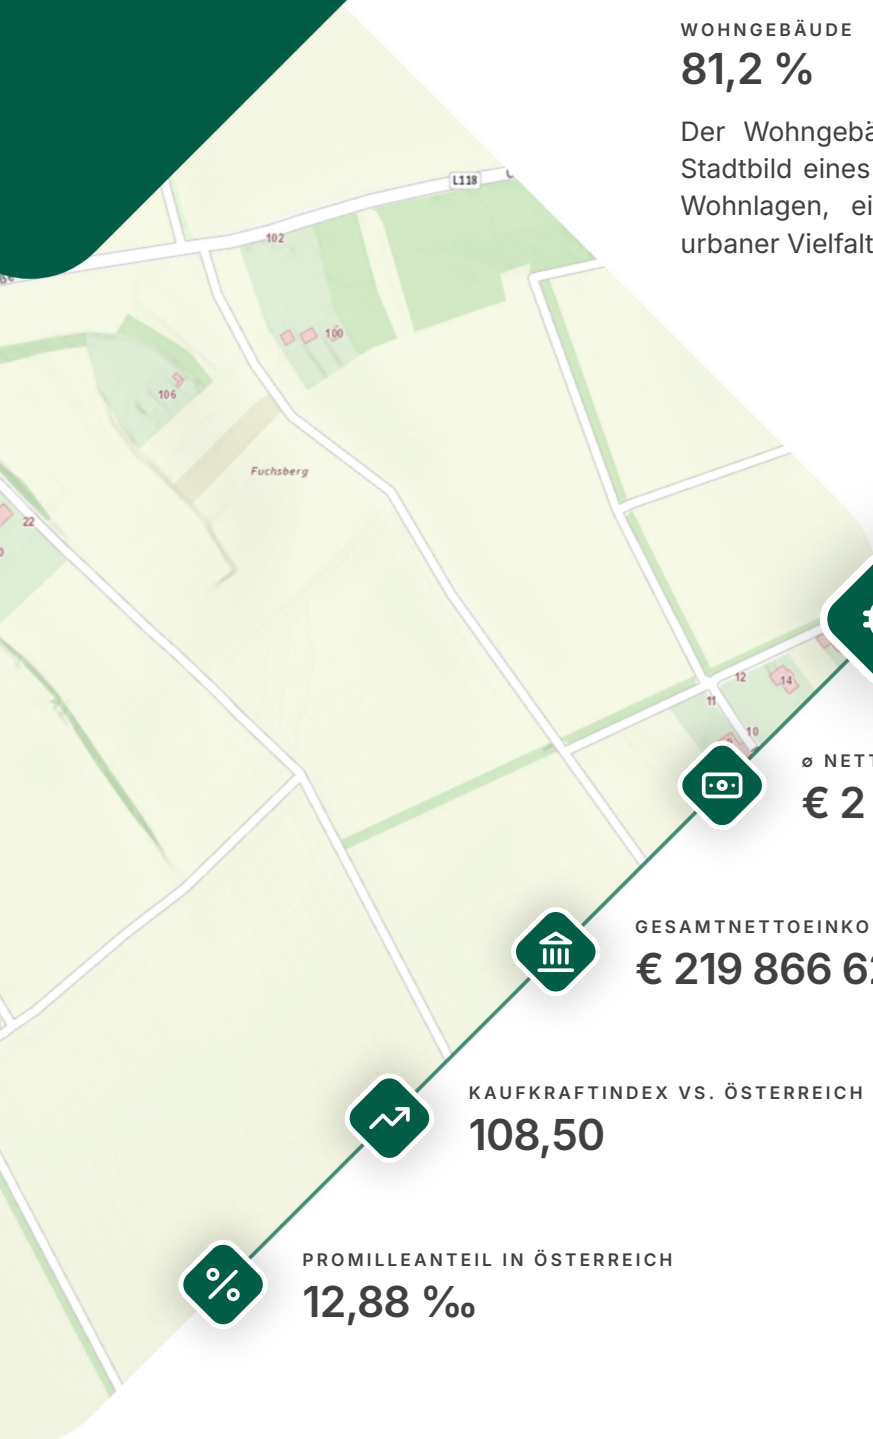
WOHNGEBÄUDE
81,2 %

Der Wohngebä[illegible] Stadtbild eines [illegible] Wohnlagen, ei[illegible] urbaner Vielfalt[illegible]

L118
102
100
106
Fuchsberg
22
12
14
11
10

ø NETT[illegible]
€ 2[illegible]

GESAMTNETTOEINKO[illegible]
€ 219 866 6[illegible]

KAUFKRAFTINDEX VS. ÖSTERREICH
108,50

PROMILLEANTEIL IN ÖSTERREICH
12,88 ‰